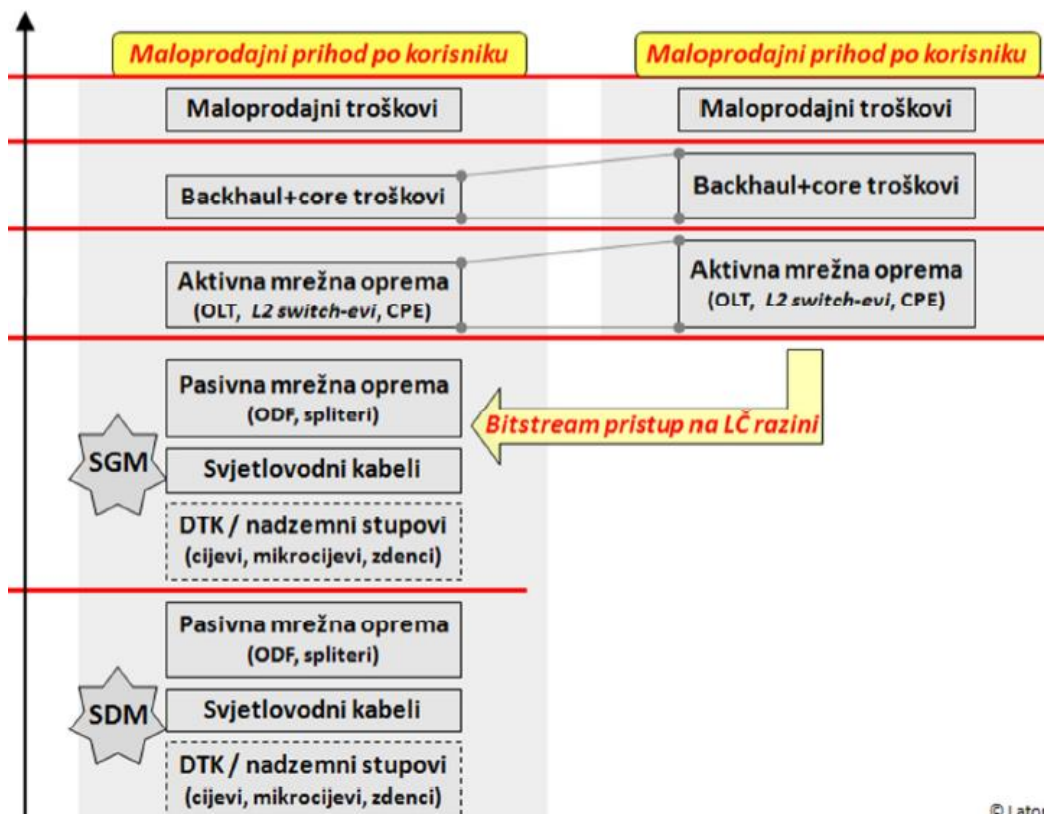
Maloprodajni prihod po korisniku

Maloprodajni prihod po korisniku

Maloprodajni troškovi

Maloprodajni troškovi

Backhaul+core troškovi

Backhaul+core troškovi

Aktivna mrežna oprema (OLT, L2 switch-evi, CPE)

Aktivna mrežna oprema (OLT, L2 switch-evi, CPE)

Pasivna mrežna oprema (ODF, spliteri)

Bitstream pristup na LČ razini

SGM

Svjetlovodni kabeli

DTK / nadzemni stupovi (cijevi, mikrocijevi, zdenci)

Pasivna mrežna oprema (ODF, spliteri)

SDM

Svjetlovodni kabeli

DTK / nadzemni stupovi (cijevi, mikrocijevi, zdenci)

© Latou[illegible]